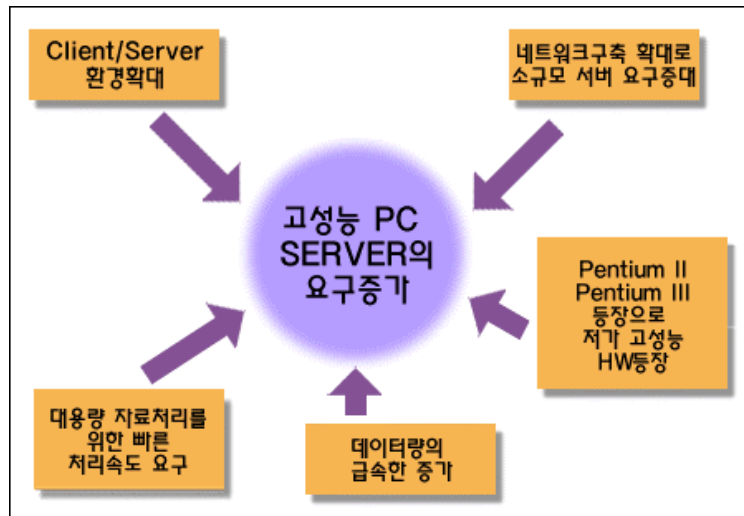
Client/Server
환경확대

네트워크구축 확대로
소규모 서버 요구증대

고성능 PC
SERVER의
요구증가

Pentium II
Pentium III
등장으로
저가 고성능
HW등장

대용량 자료처리를
위한 빠른
처리속도 요구

데이터량의
급속한 증가